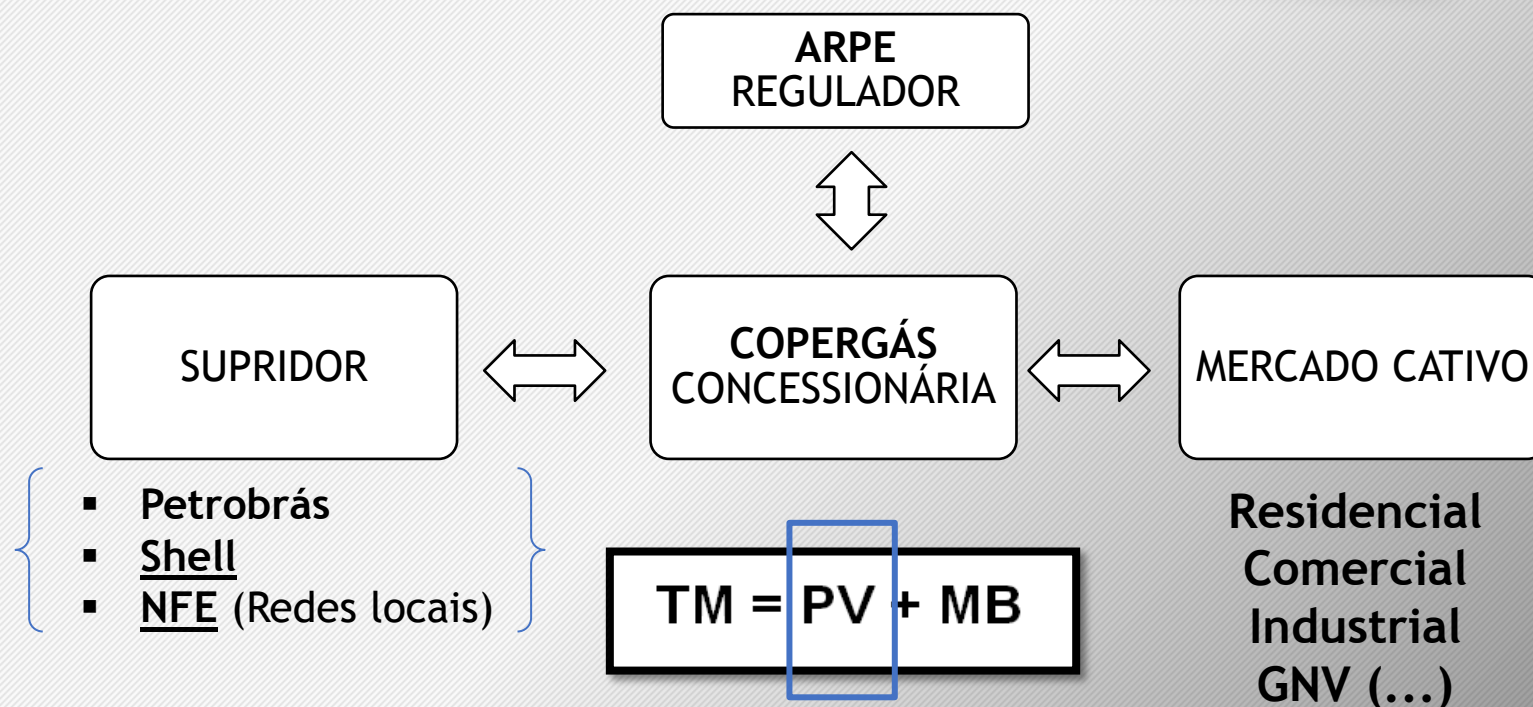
**ARPE**
REGULADOR

SUPRIDOR

**COPERGÁS**
CONCESSIONÁRIA

MERCADO CATIVO

- **Petrobrás**
- **Shell**
- **NFE** (Redes locais)

TM = PV + MB

**Residencial**
**Comercial**
**Industrial**
**GNV (...)**